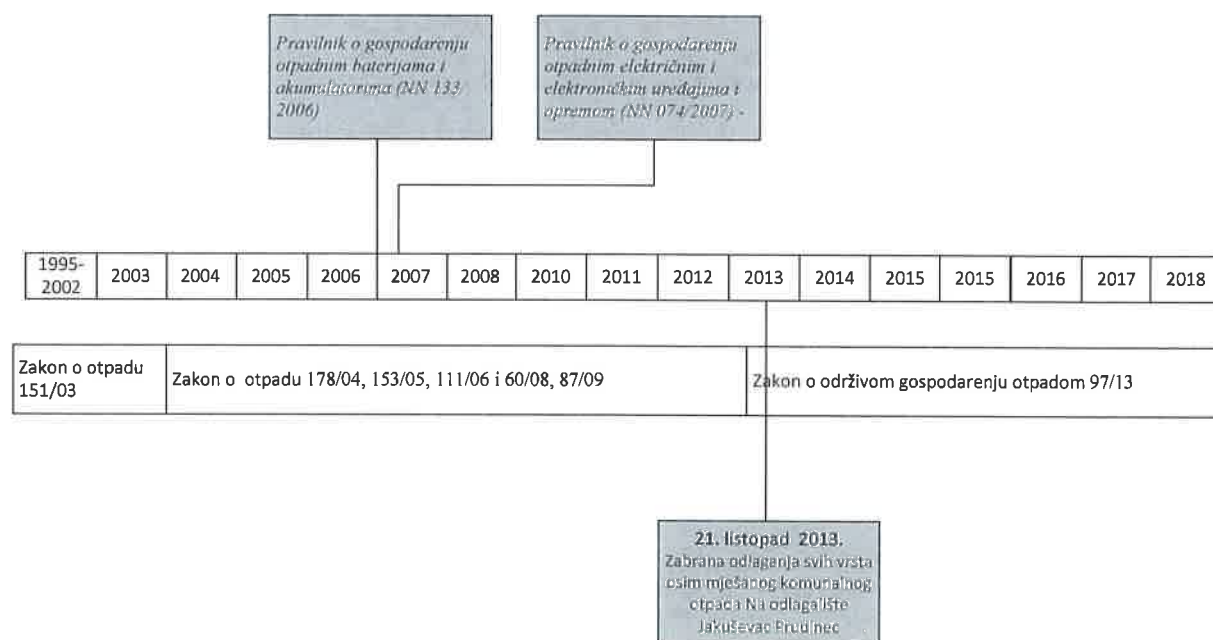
Pravilnik o gospodarenju otpadnim baterijama i akumulatorima (NN 133/2006)

Pravilnik o gospodarenju otpadnim električnim i elektroničkim uređajima i opremom (NN 074/2007) -

| 1995-2002 | 2003 | 2004 | 2005 | 2006 | 2007 | 2008 | 2010 | 2011 | 2012 | 2013 | 2014 | 2015 | 2015 | 2016 | 2017 | 2018 |
|---|---|---|---|---|---|---|---|---|---|---|---|---|---|---|---|---|

| Zakon o otpadu 151/03 | Zakon o otpadu 178/04, 153/05, 111/06 i 60/08, 87/09 | Zakon o održivom gospodarenju otpadom 97/13 |
|---|---|---|

21. listopad 2013.
Zabrana odlaganja svih vrsta osim miješanog komunalnog otpada Na odlagalište Jakuševac Prudinec